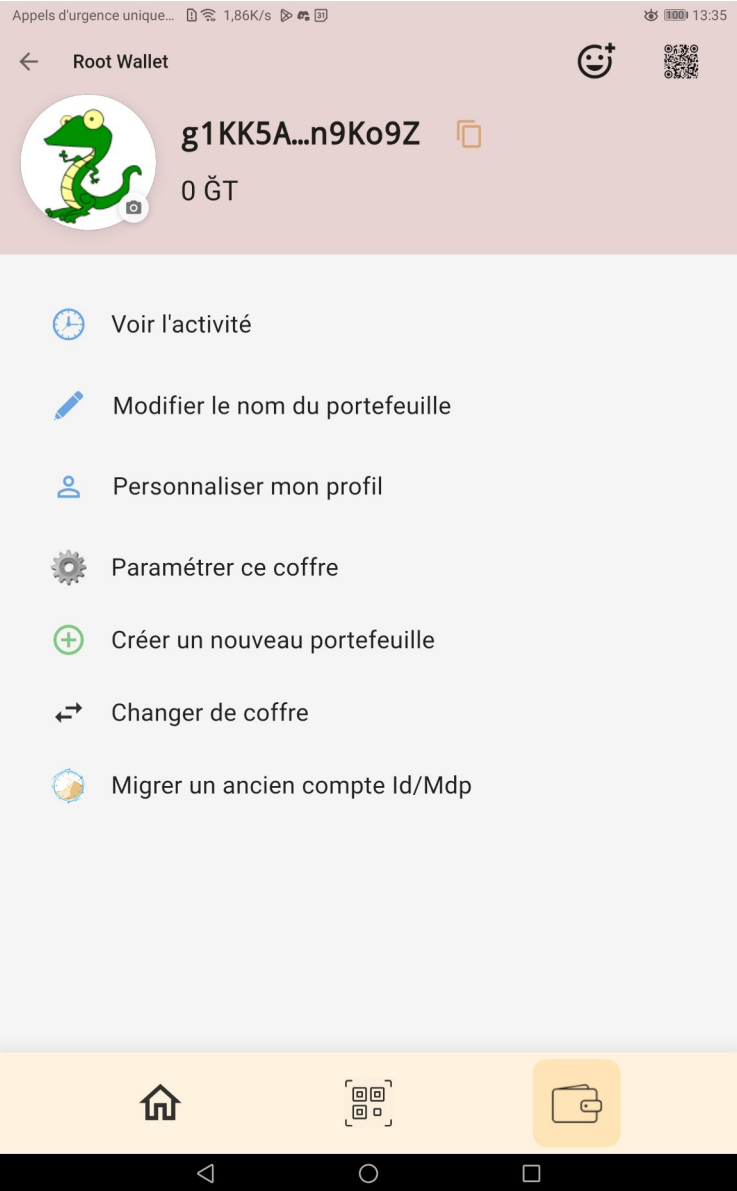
Appels d'urgence unique... 1,86K/s 31 100 13:35

Root Wallet

g1KK5A...n9Ko9Z

0 ĞT

Voir l'activité

Modifier le nom du portefeuille

Personnaliser mon profil

Paramétrer ce coffre

Créer un nouveau portefeuille

Changer de coffre

Migrer un ancien compte Id/Mdp